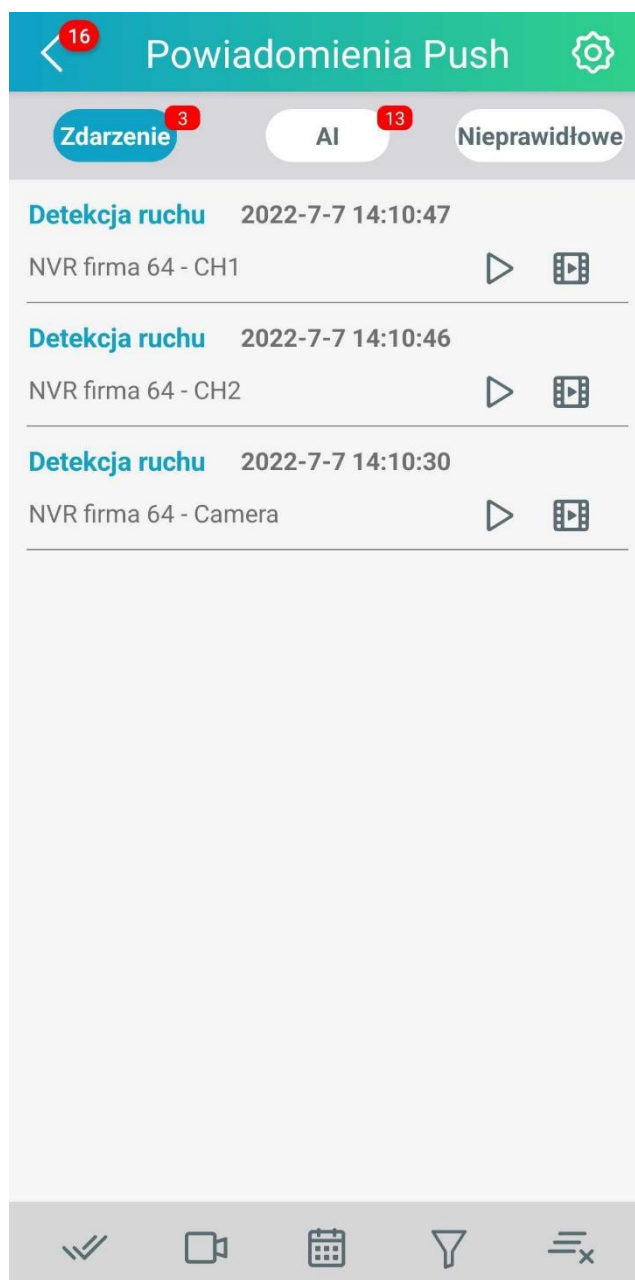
16 Powiadomienia Push

Zdarzenie 3
AI 13
Nieprawidłowe

Detekcja ruchu 2022-7-7 14:10:47
NVR firma 64 - CH1

Detekcja ruchu 2022-7-7 14:10:46
NVR firma 64 - CH2

Detekcja ruchu 2022-7-7 14:10:30
NVR firma 64 - Camera